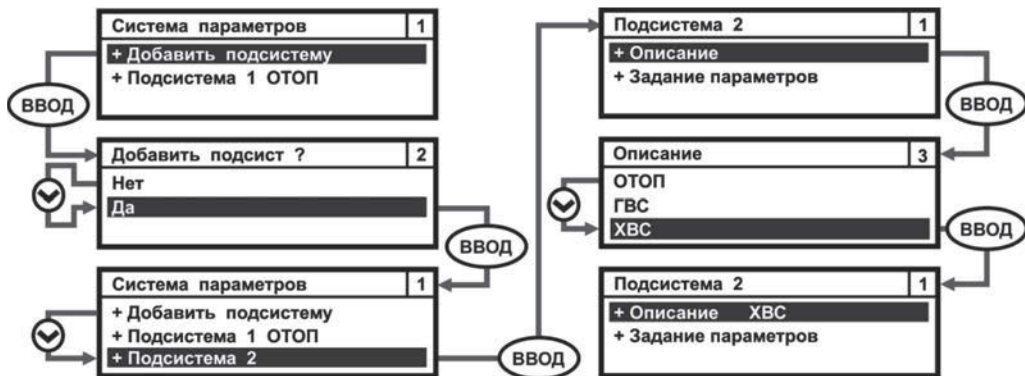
Система параметров 1
+ Добавить подсистему
+ Подсистема 1 ОТОП

ВВОД

Добавить подсист ? 2
Нет
Да

ВВОД

Система параметров 1
+ Добавить подсистему
+ Подсистема 1 ОТОП
+ Подсистема 2

ВВОД

Подсистема 2 1
+ Описание
+ Задание параметров

ВВОД

Описание 3
ОТОП
ГВС
ХВС

ВВОД

Подсистема 2 1
+ Описание ХВС
+ Задание параметров